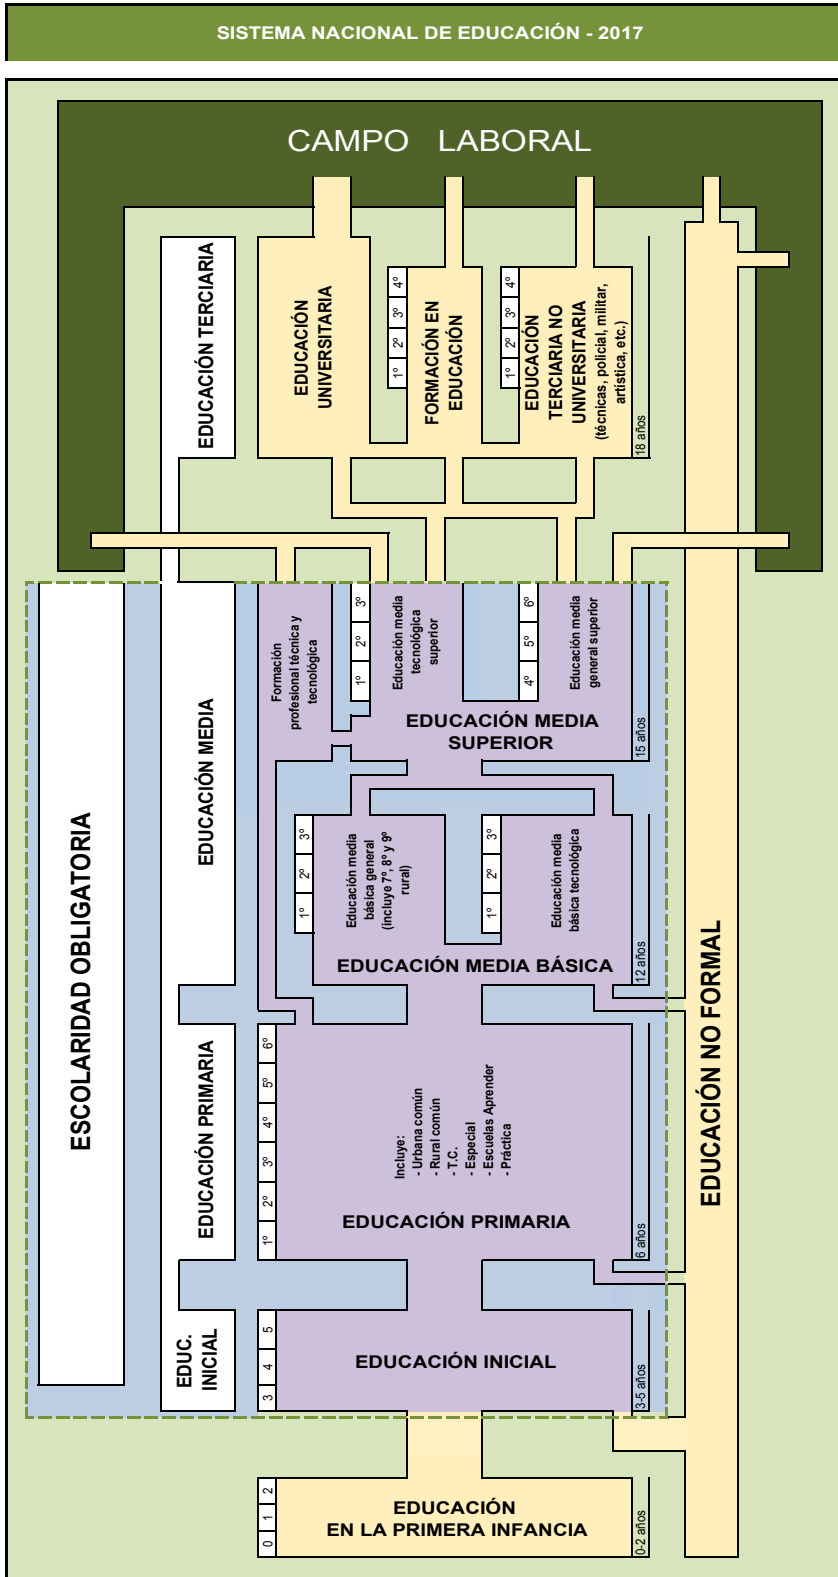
SISTEMA NACIONAL DE EDUCACIÓN - 2017

CAMPO LABORAL

EDUCACIÓN TERCIARIA

EDUCACIÓN UNIVERSITARIA

1° 2° 3° 4°
FORMACIÓN EN EDUCACIÓN

1° 2° 3° 4°
EDUCACIÓN TERCIARIA NO UNIVERSITARIA (técnicas, policial, militar, artística, etc.)

18 años

EDUCACIÓN MEDIA

Formación profesional técnica y tecnológica

1° 2° 3°
Educación media tecnológica superior

4° 5° 6°
Educación media general superior

EDUCACIÓN MEDIA SUPERIOR

15 años

1° 2° 3°
Educación media básica general (incluye 7°, 8° y 9° rural)

1° 2° 3°
Educación media básica tecnológica

EDUCACIÓN MEDIA BÁSICA

12 años

ESCOLARIDAD OBLIGATORIA

EDUCACIÓN PRIMARIA

1° 2° 3° 4° 5° 6°

Incluye:
- Urbana común
- Rural común
- T.C.
- Especial
- Escuelas Aprender
- Práctica

EDUCACIÓN PRIMARIA

6 años

EDUC. INICIAL

3 4 5

EDUCACIÓN INICIAL

3-5 años

EDUCACIÓN NO FORMAL

0 1 2

EDUCACIÓN EN LA PRIMERA INFANCIA

0-2 años